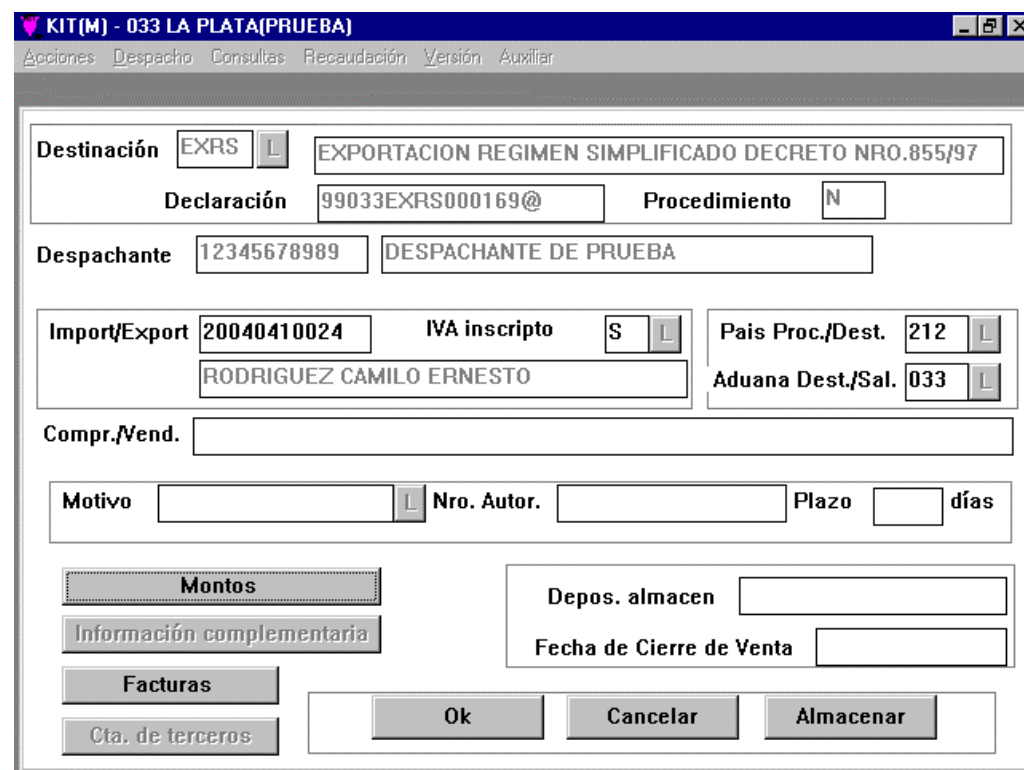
KIT(M) - 033 LA PLATA(PRUEBA)

Acciones Despacho Consultas Recaudación Versión Auxiliar

Destinación EXRS L EXPORTACION REGIMEN SIMPLIFICADO DECRETO NRO.855/97

Declaración 99033EXRS000169@ Procedimiento N

Despachante 12345678989 DESPACHANTE DE PRUEBA

Import/Export 20040410024 IVA inscripto S L

RODRIGUEZ CAMILO ERNESTO

Pais Proc./Dest. 212 L

Aduana Dest./Sal. 033 L

Compr./Vend.

Motivo L Nro. Autor. Plazo días

Montos

Información complementaria

Facturas

Cta. de terceros

Depos. almacen

Fecha de Cierre de Venta

Ok Cancelar Almacenar